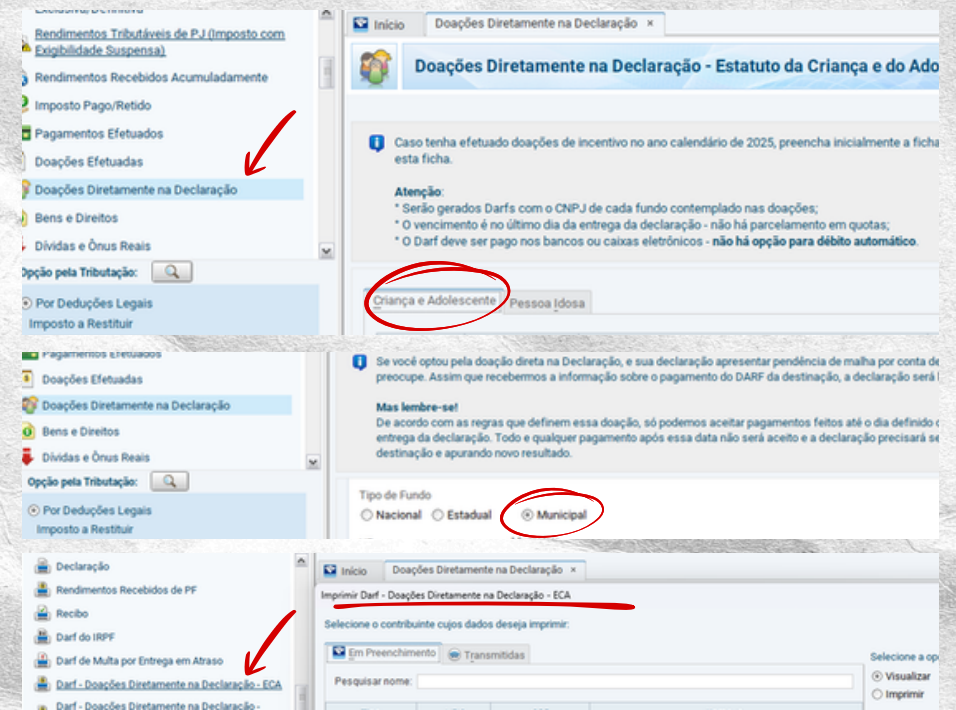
Exclusiva/Definitiva
Rendimentos Tributáveis de PJ (Imposto com Exigibilidade Suspensa)
Rendimentos Recebidos Acumuladamente
Imposto Pago/Retido
Pagamentos Efetuados
Doações Efetuadas
Doações Diretamente na Declaração
Bens e Direitos
Dívidas e Ônus Reais
Opção pela Tributação:
Por Deduções Legais
Imposto a Restituir

Início
Doações Diretamente na Declaração ×
Doações Diretamente na Declaração - Estatuto da Criança e do Ado

Caso tenha efetuado doações de incentivo no ano calendário de 2025, preencha inicialmente a ficha esta ficha.

Atenção:
* Serão gerados Darfs com o CNPJ de cada fundo contemplado nas doações;
* O vencimento é no último dia da entrega da declaração - não há parcelamento em quotas;
* O Darf deve ser pago nos bancos ou caixas eletrônicos - não há opção para débito automático.

Criança e Adolescente
Pessoa Idosa

Pagamentos Efetuados
Doações Efetuadas
Doações Diretamente na Declaração
Bens e Direitos
Dívidas e Ônus Reais
Opção pela Tributação:
Por Deduções Legais
Imposto a Restituir

Se você optou pela doação direta na Declaração, e sua declaração apresentar pendência de malha por conta de preocupe. Assim que recebermos a informação sobre o pagamento do DARF da destinação, a declaração será l

Mas lembre-se!
De acordo com as regras que definem essa doação, só podemos aceitar pagamentos feitos até o dia definido entrega da declaração. Todo e qualquer pagamento após essa data não será aceito e a declaração precisará se destinação e apurando novo resultado.

Tipo de Fundo
Nacional
Estadual
Municipal

Declaração
Rendimentos Recebidos de PF
Recibo
Darf do IRPF
Darf de Multa por Entrega em Atraso
Darf - Doações Diretamente na Declaração - ECA
Darf - Doações Diretamente na Declaração -

Início
Doações Diretamente na Declaração ×
Imprimir Darf - Doações Diretamente na Declaração - ECA
Selecione o contribuinte cujos dados deseja imprimir:
Em Preenchimento
Transmitidas
Pesquisar nome:
Selecione a op
Visualizar
Imprimir